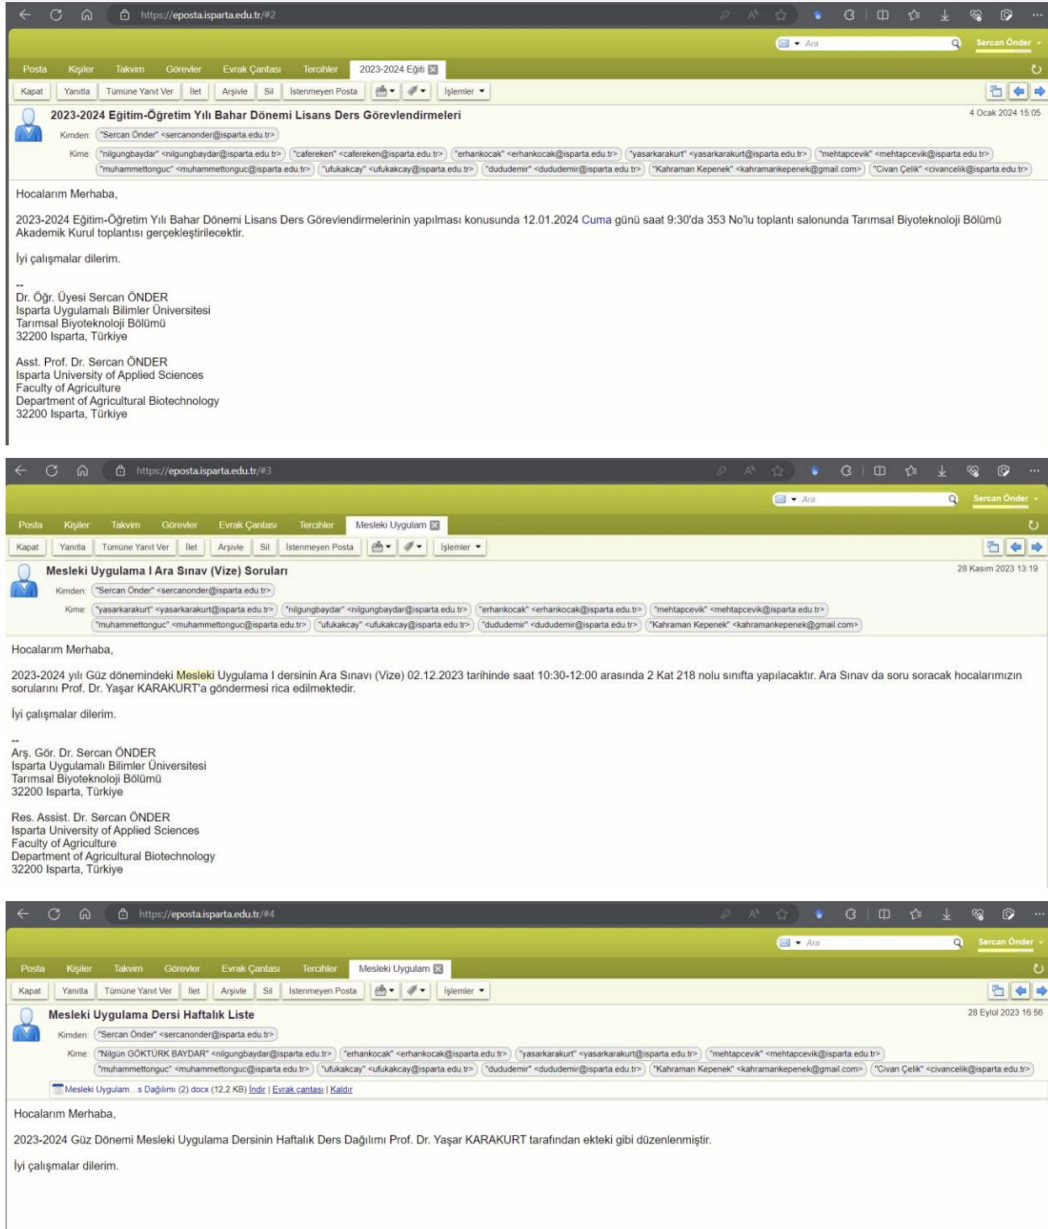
https://eposta.isparta.edu.tr/#2

Ara
Sercan Önder

Posta Kişiler Takvim Görevler Evrak Çantası Tercihler 2023-2024 Eğiti

Kapat Yanıtla Tümüne Yanıt Ver İlet Arşivle Sil İstenmeyen Posta İşlemler

2023-2024 Eğitim-Öğretim Yılı Bahar Dönemi Lisans Ders Görevlendirmeleri
4 Ocak 2024 15:05
Kimden: "Sercan Önder" <sercanonder@isparta.edu.tr>
Kime: "nilgungbaydar" <nilgungbaydar@isparta.edu.tr> "cafereken" <cafereken@isparta.edu.tr> "erhankocak" <erhankocak@isparta.edu.tr> "yasarkarakurt" <yasarkarakurt@isparta.edu.tr> "mehtapcevik" <mehtapcevik@isparta.edu.tr> "muhammettonguc" <muhammettonguc@isparta.edu.tr> "ufukakcay" <ufukakcay@isparta.edu.tr> "dududemir" <dududemir@isparta.edu.tr> "Kahraman Kepenek" <kahramankepenek@gmail.com> "Civan Çelik" <civancelik@isparta.edu.tr>

Hocalarım Merhaba,

2023-2024 Eğitim-Öğretim Yılı Bahar Dönemi Lisans Ders Görevlendirmelerinin yapılması konusunda 12.01.2024 Cuma günü saat 9:30'da 353 No'lu toplantı salonunda Tarımsal Biyoteknoloji Bölümü Akademik Kurul toplantısı gerçekleştirilecektir.

İyi çalışmalar dilerim.

--
Dr. Öğr. Üyesi Sercan ÖNDER
Isparta Uygulamalı Bilimler Üniversitesi
Tarımsal Biyoteknoloji Bölümü
32200 Isparta, Türkiye

Asst. Prof. Dr. Sercan ÖNDER
Isparta University of Applied Sciences
Faculty of Agriculture
Department of Agricultural Biotechnology
32200 Isparta, Türkiye

https://eposta.isparta.edu.tr/#3

Ara
Sercan Önder

Posta Kişiler Takvim Görevler Evrak Çantası Tercihler Mesleki Uygulam

Kapat Yanıtla Tümüne Yanıt Ver İlet Arşivle Sil İstenmeyen Posta İşlemler

Mesleki Uygulama I Ara Sınav (Vize) Soruları
28 Kasım 2023 13:19
Kimden: "Sercan Önder" <sercanonder@isparta.edu.tr>
Kime: "yasarkarakurt" <yasarkarakurt@isparta.edu.tr> "nilgungbaydar" <nilgungbaydar@isparta.edu.tr> "erhankocak" <erhankocak@isparta.edu.tr> "mehtapcevik" <mehtapcevik@isparta.edu.tr> "muhammettonguc" <muhammettonguc@isparta.edu.tr> "ufukakcay" <ufukakcay@isparta.edu.tr> "dududemir" <dududemir@isparta.edu.tr> "Kahraman Kepenek" <kahramankepenek@gmail.com>

Hocalarım Merhaba,

2023-2024 yılı Güz dönemindeki Mesleki Uygulama I dersinin Ara Sınavı (Vize) 02.12.2023 tarihinde saat 10:30-12:00 arasında 2 Kat 218 nolu sınıfta yapılacaktır. Ara Sınav da soru soracak hocalarımızın sorularını Prof. Dr. Yaşar KARAKURT'a göndermesi rica edilmektedir.

İyi çalışmalar dilerim.

--
Arş. Gör. Dr. Sercan ÖNDER
Isparta Uygulamalı Bilimler Üniversitesi
Tarımsal Biyoteknoloji Bölümü
32200 Isparta, Türkiye

Res. Assist. Dr. Sercan ÖNDER
Isparta University of Applied Sciences
Faculty of Agriculture
Department of Agricultural Biotechnology
32200 Isparta, Türkiye

https://eposta.isparta.edu.tr/#4

Ara
Sercan Önder

Posta Kişiler Takvim Görevler Evrak Çantası Tercihler Mesleki Uygulam

Kapat Yanıtla Tümüne Yanıt Ver İlet Arşivle Sil İstenmeyen Posta İşlemler

Mesleki Uygulama Dersi Haftalık Liste
28 Eylül 2023 16:56
Kimden: "Sercan Önder" <sercanonder@isparta.edu.tr>
Kime: "Nilgün GÖKTÜRK BAYDAR" <nilgungbaydar@isparta.edu.tr> "erhankocak" <erhankocak@isparta.edu.tr> "yasarkarakurt" <yasarkarakurt@isparta.edu.tr> "mehtapcevik" <mehtapcevik@isparta.edu.tr> "muhammettonguc" <muhammettonguc@isparta.edu.tr> "ufukakcay" <ufukakcay@isparta.edu.tr> "dududemir" <dududemir@isparta.edu.tr> "Kahraman Kepenek" <kahramankepenek@gmail.com> "Civan Çelik" <civancelik@isparta.edu.tr>
Mesleki Uygulam...s Dağılımı (2).docx (12,2 KB) İndir | Evrak çantası | Kaldır

Hocalarım Merhaba,

2023-2024 Güz Dönemi Mesleki Uygulama Dersinin Haftalık Ders Dağılımı Prof. Dr. Yaşar KARAKURT tarafından ekteki gibi düzenlenmiştir.

İyi çalışmalar dilerim.